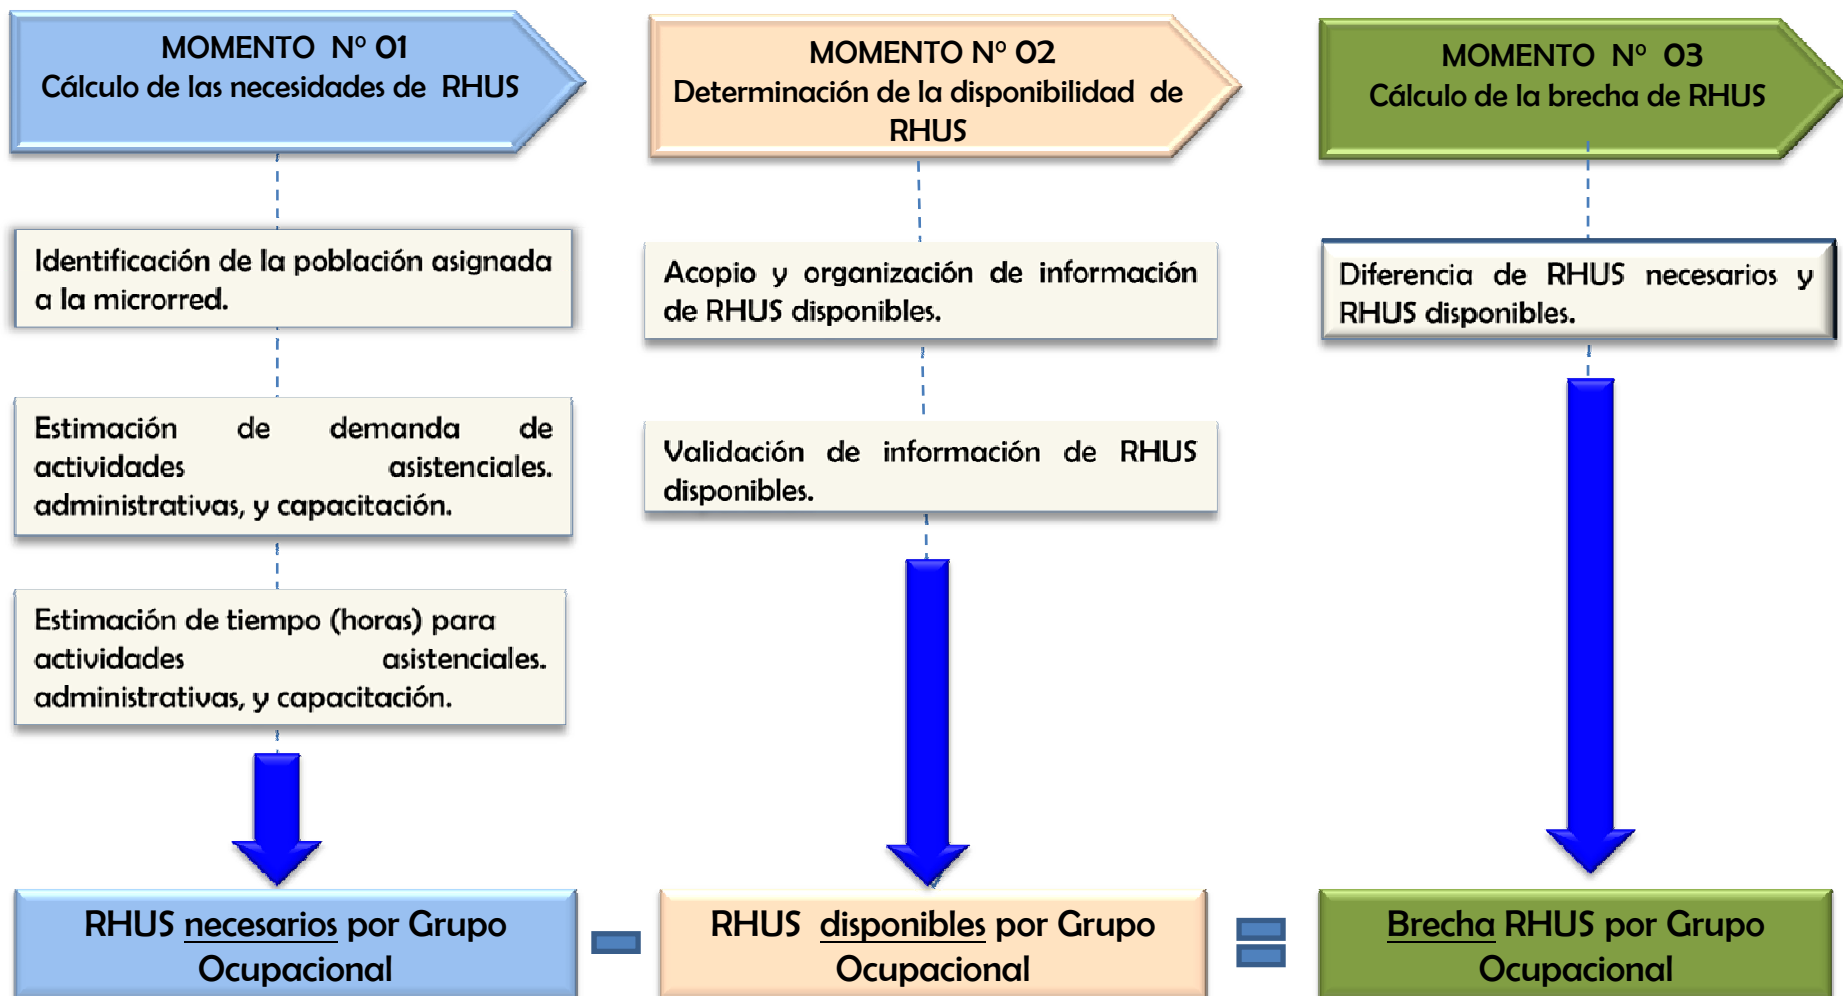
MOMENTO N° 01
Cálculo de las necesidades de RHUS

MOMENTO N° 02
Determinación de la disponibilidad de RHUS

MOMENTO N° 03
Cálculo de la brecha de RHUS

Identificación de la población asignada a la microrred.

Acopio y organización de información de RHUS disponibles.

Diferencia de RHUS necesarios y RHUS disponibles.

Estimación de demanda de actividades asistenciales. administrativas, y capacitación.

Validación de información de RHUS disponibles.

Estimación de tiempo (horas) para actividades asistenciales. administrativas, y capacitación.

RHUS necesarios por Grupo Ocupacional

RHUS disponibles por Grupo Ocupacional

Brecha RHUS por Grupo Ocupacional